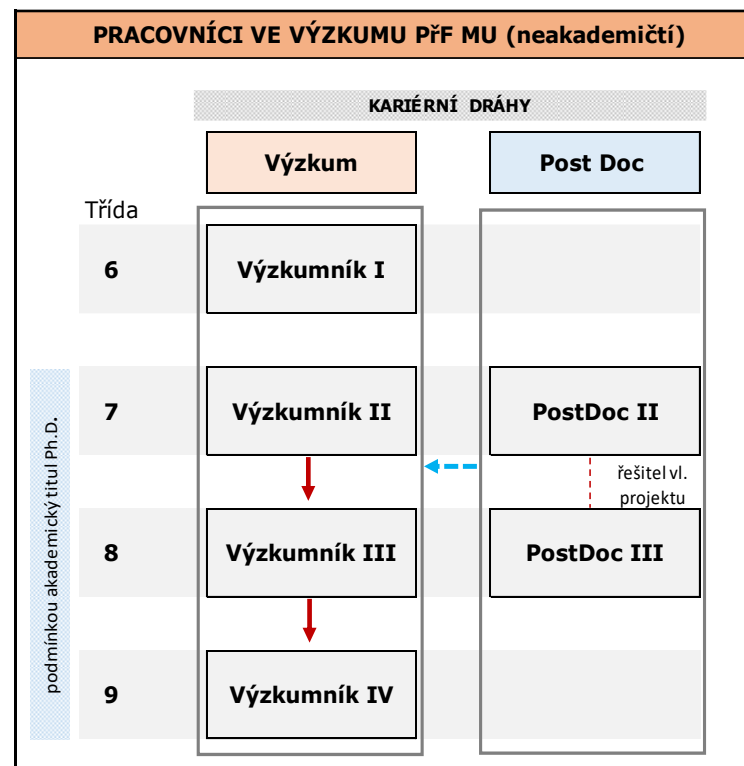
PRACOVNÍCI VE VÝZKUMU PřF MU (neakademičtí)

KARIÉRNÍ DRÁHY

Výzkum

Post Doc

Třída

6

Výzkumník I

7

Výzkumník II

PostDoc II

řešitel vl. projektu

8

Výzkumník III

PostDoc III

9

Výzkumník IV

podmínkou akademický titul Ph.D.